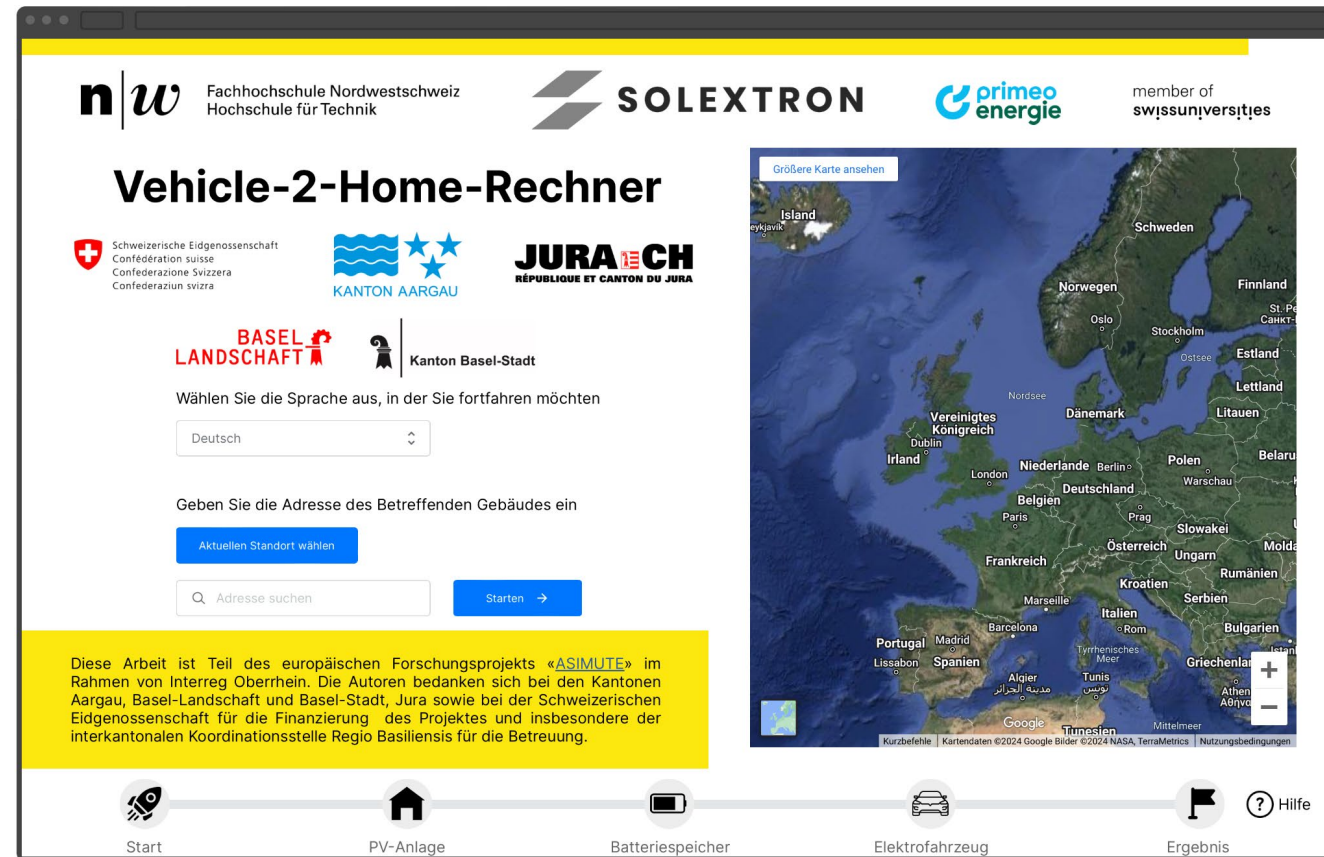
n|w Fachhochschule Nordwestschweiz Hochschule für Technik

SOLEXTRON

primeo energie

member of swissuniversities

Vehicle-2-Home-Rechner

Schweizerische Eidgenossenschaft
Confédération suisse
Confederazione Svizzera
Confederaziun svizra

KANTON AARGAU

JURA CH
RÉPUBLIQUE ET CANTON DU JURA

BASEL LANDSCHAFT

Kanton Basel-Stadt

Wählen Sie die Sprache aus, in der Sie fortfahren möchten

Deutsch

Geben Sie die Adresse des Betreffenden Gebäudes ein

Aktuellen Standort wählen

Adresse suchen

Starten →

Diese Arbeit ist Teil des europäischen Forschungsprojekts «ASIMUTE» im Rahmen von Interreg Oberrhein. Die Autoren bedanken sich bei den Kantonen Aargau, Basel-Landschaft und Basel-Stadt, Jura sowie bei der Schweizerischen Eidgenossenschaft für die Finanzierung des Projektes und insbesondere der interkantonalen Koordinationsstelle Regio Basiliensis für die Betreuung.

Größere Karte ansehen

Island
eykjavík
Schweden
Finnland
Norwegen
Oslo
Stockholm
St. Pe
Санкт-
Ostsee
Estland
Lettland
Nordsee
Dänemark
Litauen
Vereinigtes Königreich
Dublin
Irland
London
Niederlande
Berlin
Polen
Belaru
Warschau
Deutschland
Belgien
Paris
Prag
Slowakei
Frankreich
Österreich
Ungarn
Molda
Rumänien
Kroatien
Marseille
Serbien
Italien
Barcelona
Rom
Bulgarien
Portugal
Madrid
Tyrrhenisches Meer
Lissabon
Spanien
Griechenlan
Algier
الجزائر مدينة
Tunis
تونس
Athen
Αθήνα
Google
Tunesien
Mittelmeer
Istan
Kurzbefehle | Kartendaten ©2024 Google Bilder ©2024 NASA, TerraMetrics | Nutzungsbedingungen

+
−

Start
PV-Anlage
Batteriespeicher
Elektrofahrzeug
Ergebnis
? Hilfe